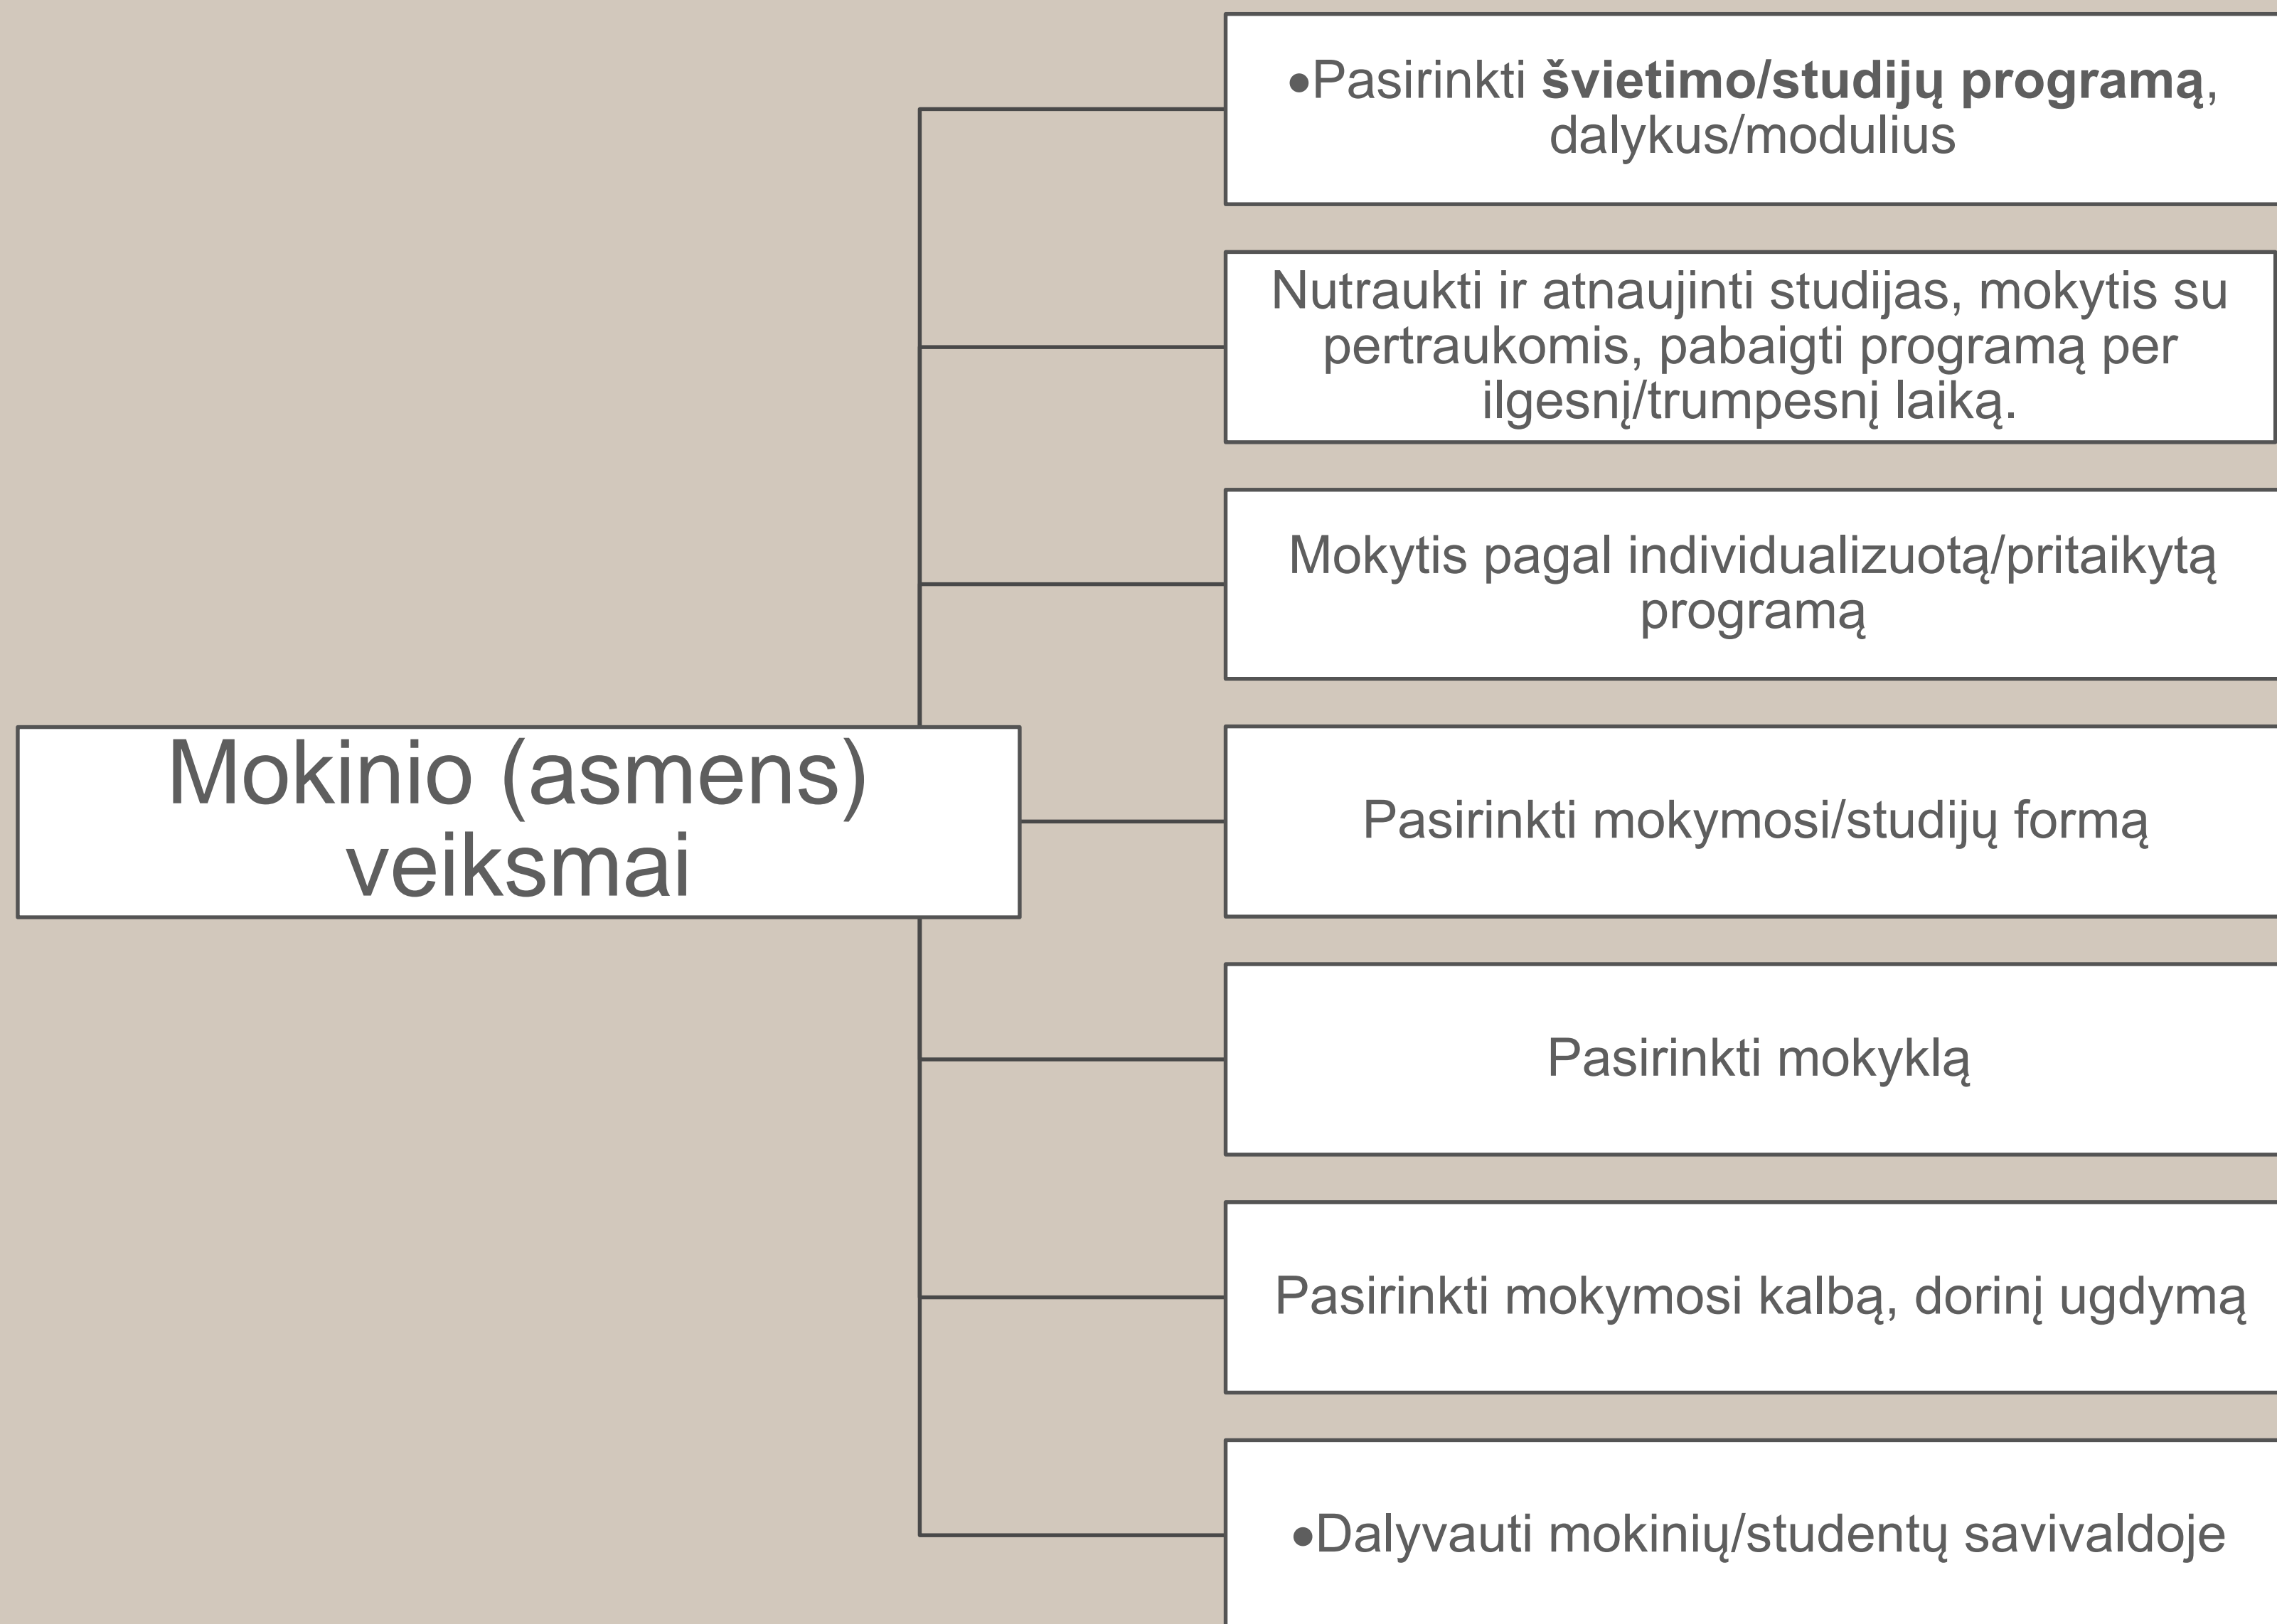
Mokinio (asmens) veiksmai

•Pasirinkti **švietimo/studijų programą**, dalykus/modulius

Nutraukti ir atnaujinti studijas, mokytis su pertraukomis, pabaigti programą per ilgesnį/trumpesnį laiką.

Mokytis pagal individualizuotą/pritaikytą programą

Pasirinkti mokymosi/studijų formą

Pasirinkti mokyklą

Pasirinkti mokymosi kalbą, dorinį ugdymą

•Dalyvauti mokinių/studentų savivaldoje